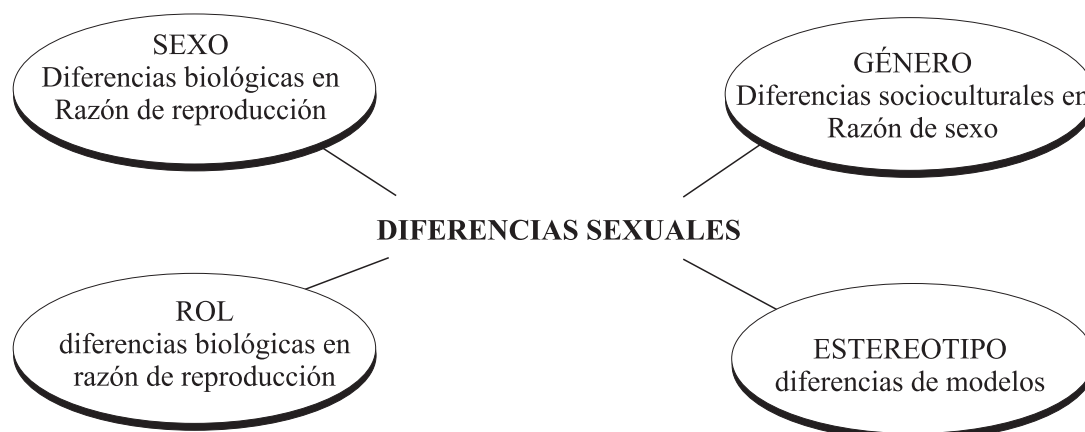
SEXO
Diferencias biológicas en Razón de reproducción

GÉNERO
Diferencias socioculturales en Razón de sexo

DIFERENCIAS SEXUALES

ROL
diferencias biológicas en razón de reproducción

ESTEREOTIPO
diferencias de modelos